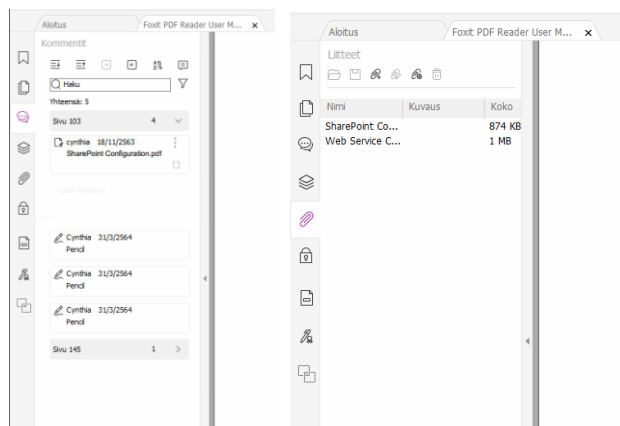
Aloitus
Foxit PDF Reader User M... ×

Kommentit

Haku

Yhteensä: 5

Sivu 103 4

cynthia 18/11/2563
SharePoint Configuration.pdf

Cynthia 31/3/2564
Pencil

Cynthia 31/3/2564
Pencil

Cynthia 31/3/2564
Pencil

Sivu 145 1

Aloitus
Foxit PDF Reader User M... ×

Liitteet

| Nimi | Kuvaus | Koko |
|---|---|---|
| SharePoint Co... | | 874 KB |
| Web Service C... | | 1 MB |